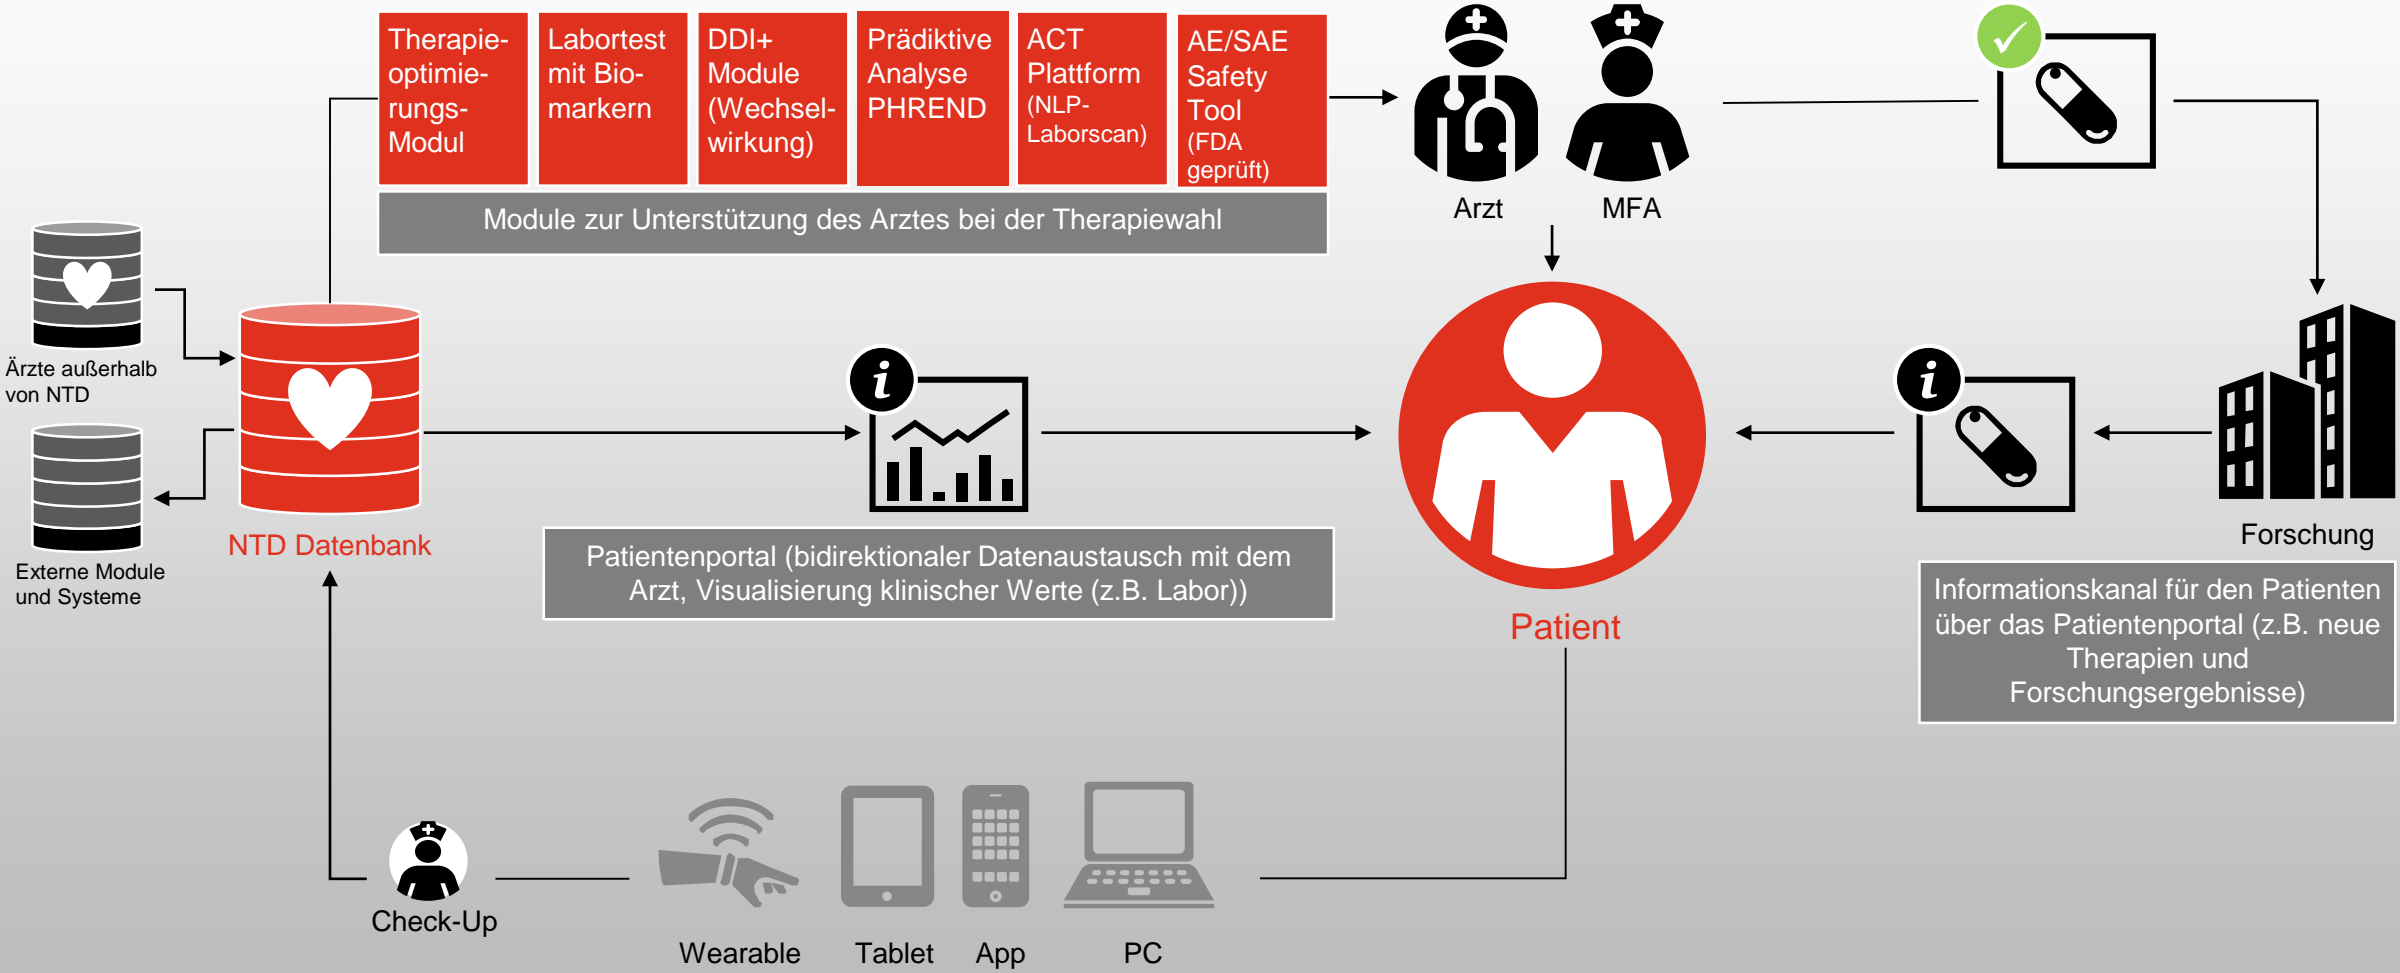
Therapieoptimierungs-Modul

Labortest mit Biomarkern

DDI+ Module (Wechselwirkung)

Prädiktive Analyse PHREND

ACT Plattform (NLP-Laborscan)

AE/SAE Safety Tool (FDA geprüft)

Module zur Unterstützung des Arztes bei der Therapiewahl

Arzt

MFA

Ärzte außerhalb von NTD

Externe Module und Systeme

NTD Datenbank

Patientenportal (bidirektionaler Datenaustausch mit dem Arzt, Visualisierung klinischer Werte (z.B. Labor))

Patient

Forschung

Informationskanal für den Patienten über das Patientenportal (z.B. neue Therapien und Forschungsergebnisse)

Check-Up

Wearable

Tablet

App

PC